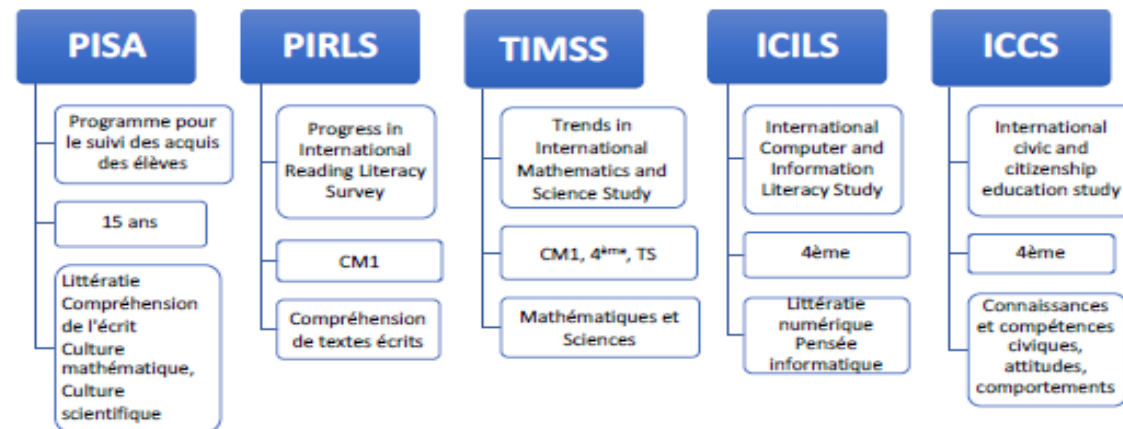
PISA

Programme pour le suivi des acquis des élèves

15 ans

Littératie
Compréhension de l'écrit
Culture mathématique,
Culture scientifique

PIRLS

Progress in International Reading Literacy Survey

CM1

Compréhension de textes écrits

TIMSS

Trends in International Mathematics and Science Study

CM1, 4$^{ème}$, TS

Mathématiques et Sciences

ICILS

International Computer and Information Literacy Study

4ème

Littératie numérique
Pensée informatique

ICCS

International civic and citizenship education study

4ème

Connaissances et compétences civiques, attitudes, comportements